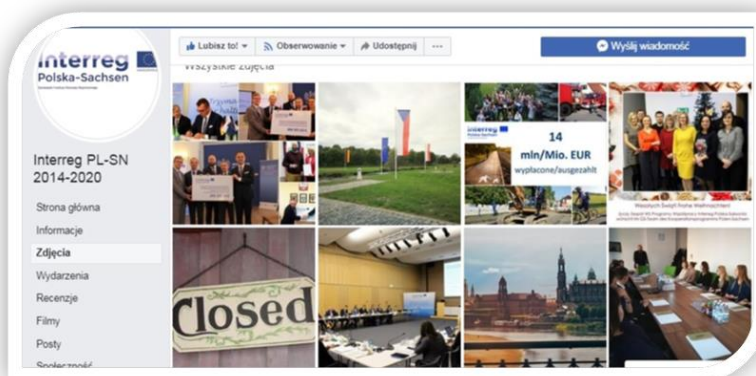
interreg
Polska-Sachsen

Lubisz to! ▾
Obserwowanie ▾
Udostępnij
···
Wyślij wiadomość

Wszystkie zdjęcia

Interreg PL-SN 2014-2020

Strona główna
Informacje
Zdjęcia
Wydarzenia
Recenzje
Filmy
Posty
Społeczność

interreg
14
mln/Mio. EUR
wypłacone/ausgezahlt

Closed